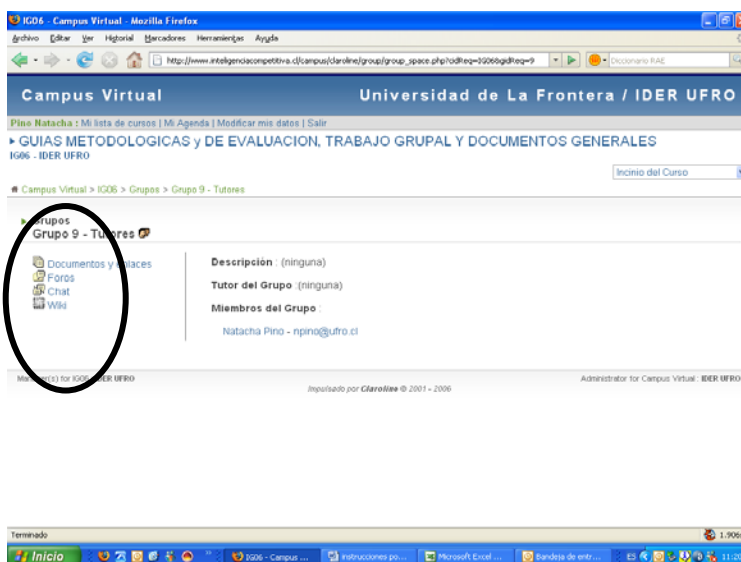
IG06 - Campus Virtual - Mozilla Firefox

Archivo Editar Ver Historial Marcadores Herramientas Ayuda

http://www.inteligenciacompetitiva.cl/campus/claroline/group/group_space.php?cidReq=IG06&gidReq=9

Diccionario RAE

Campus Virtual

Universidad de La Frontera / IDER UFRO

Pino Natacha : Mi lista de cursos | Mi Agenda | Modificar mis datos | Salir

▸ GUIAS METODOLOGICAS y DE EVALUACION, TRABAJO GRUPAL Y DOCUMENTOS GENERALES
IG06 - IDER UFRO

Incinio del Curso

Campus Virtual > IG06 > Grupos > Grupo 9 - Tutores

Grupos
Grupo 9 - Tutores

Documentos y enlaces
Foros
Chat
Wiki

Descripción : (ninguna)

Tutor del Grupo : (ninguna)

Miembros del Grupo :

Natacha Pino - npino@ufro.cl

Ma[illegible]er(s) for IG06 - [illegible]DER UFRO

Impulsado por Claroline © 2001 - 2006

Administrator for Campus Virtual : IDER UFRO

Terminado

1.906

Inicio

IG06 - Campus ...

instrucciones po...

Microsoft Excel ...

Bandeja de entr...

11:20